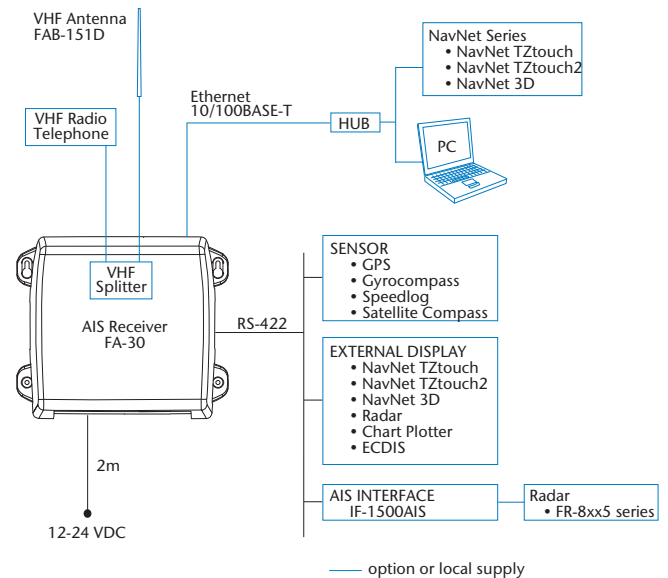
VHF Antenna
FAB-151D

VHF Radio
Telephone

Ethernet
10/100BASE-T

HUB

NavNet Series
• NavNet TZtouch
• NavNet TZtouch2
• NavNet 3D

PC

VHF
Splitter

AIS Receiver
FA-30

RS-422

SENSOR
• GPS
• Gyrocompass
• Speedlog
• Satellite Compass

EXTERNAL DISPLAY
• NavNet TZtouch
• NavNet TZtouch2
• NavNet 3D
• Radar
• Chart Plotter
• ECDIS

AIS INTERFACE
IF-1500AIS

Radar
• FR-8xx5 series

2m

12-24 VDC

option or local supply